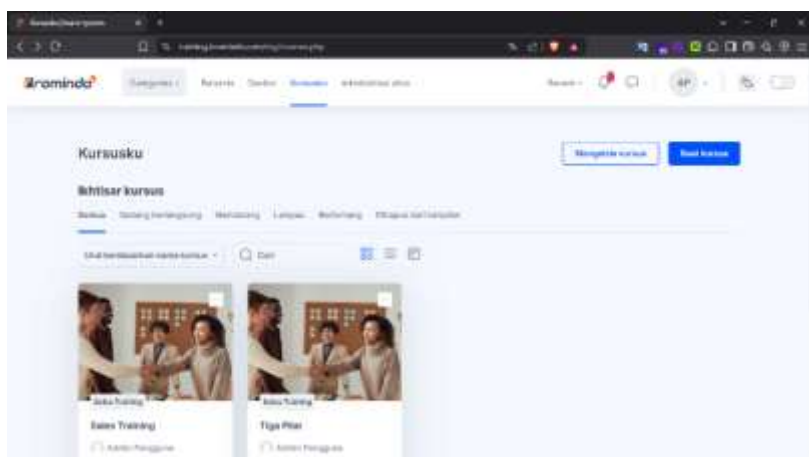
Kursusku

Ikhtisar kursus

Semua Sedang berlangsung Mendatang Lampau Berbintang Dihapus dari tampilan

Urut berdasarkan nama kursus

Cari

Mengelola kursus

Buat kursus

Sales Training

Sales Training

Tiga Pilar

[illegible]

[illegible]